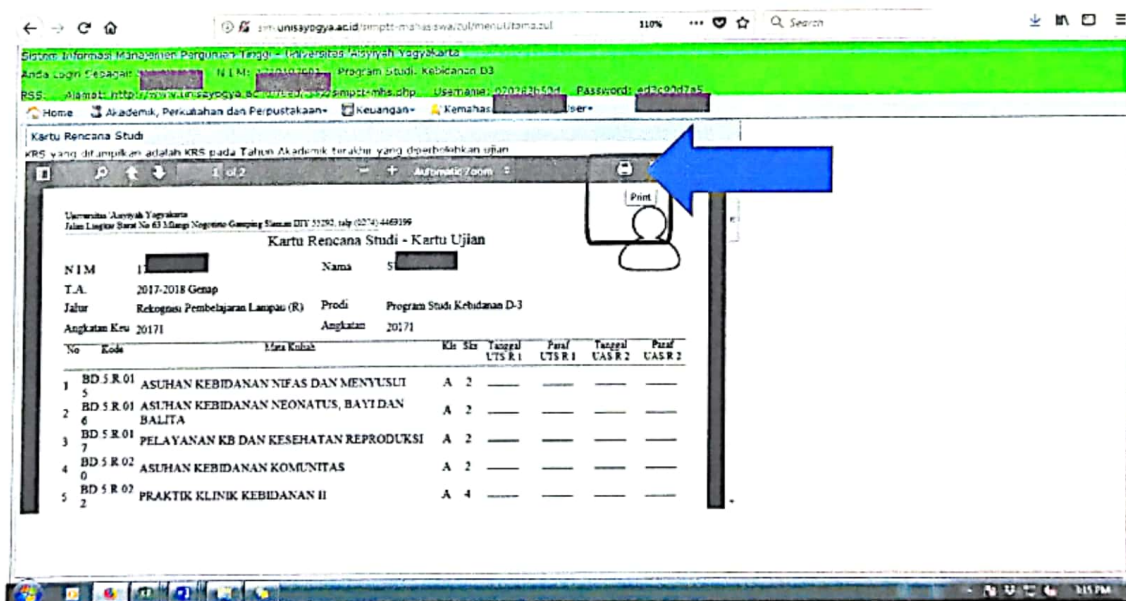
sim.unisayogya.ac.id/simpt-mahasiswa/zul/menuUtama.zul 110% Search

Sistem Informasi Manajemen Perguruan Tinggi - Universitas 'Aisyiyah Yogyakarta
Anda Login Sebagai: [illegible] N I M: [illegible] Program Studi: Kebidanan D3
RSS Alamat: https://www.unisayogya.ac.id/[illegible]simpt-mhs.php Username: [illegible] Password: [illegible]
Home Akademik, Perkuliahan dan Perpustakaan Keuangan Kemahas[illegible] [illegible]ser

Kartu Rencana Studi
KRS yang ditampilkan adalah KRS pada Tahun Akademik terakhir yang diperbolehkan ujian

1 of 2 Automatic Zoom

Print

Universitas 'Aisyiyah Yogyakarta
Jalan Lingkar Barat No 63 Mlangi Nogotirto Gamping Sleman DIY 55292, telp (0274) 4469199

Kartu Rencana Studi - Kartu Ujian

N I M 1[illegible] Nama S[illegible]
T.A. 2017-2018 Genap
Jalur Rekognisi Pembelajaran Lampau (R) Prodi Program Studi Kebidanan D-3
Angkatan Ke 20171 Angkatan 20171

| No | Kode | Mata Kuliah | Kls | Sks | Tanggal UTS R 1 | Paraf UTS R 1 | Tanggal UAS R 2 | Paraf UAS R 2 |
|---|---|---|---|---|---|---|---|---|
| 1 | BD 5 R 01 5 | ASUHAN KEBIDANAN NIFAS DAN MENYUSUI | A | 2 | | | | |
| 2 | BD 5 R 01 6 | ASUHAN KEBIDANAN NEONATUS, BAYI DAN BALITA | A | 2 | | | | |
| 3 | BD 5 R 01 7 | PELAYANAN KB DAN KESEHATAN REPRODUKSI | A | 2 | | | | |
| 4 | BD 5 R 02 0 | ASUHAN KEBIDANAN KOMUNITAS | A | 2 | | | | |
| 5 | BD 5 R 02 2 | PRAKTIK KLINIK KEBIDANAN II | A | 4 | | | | |